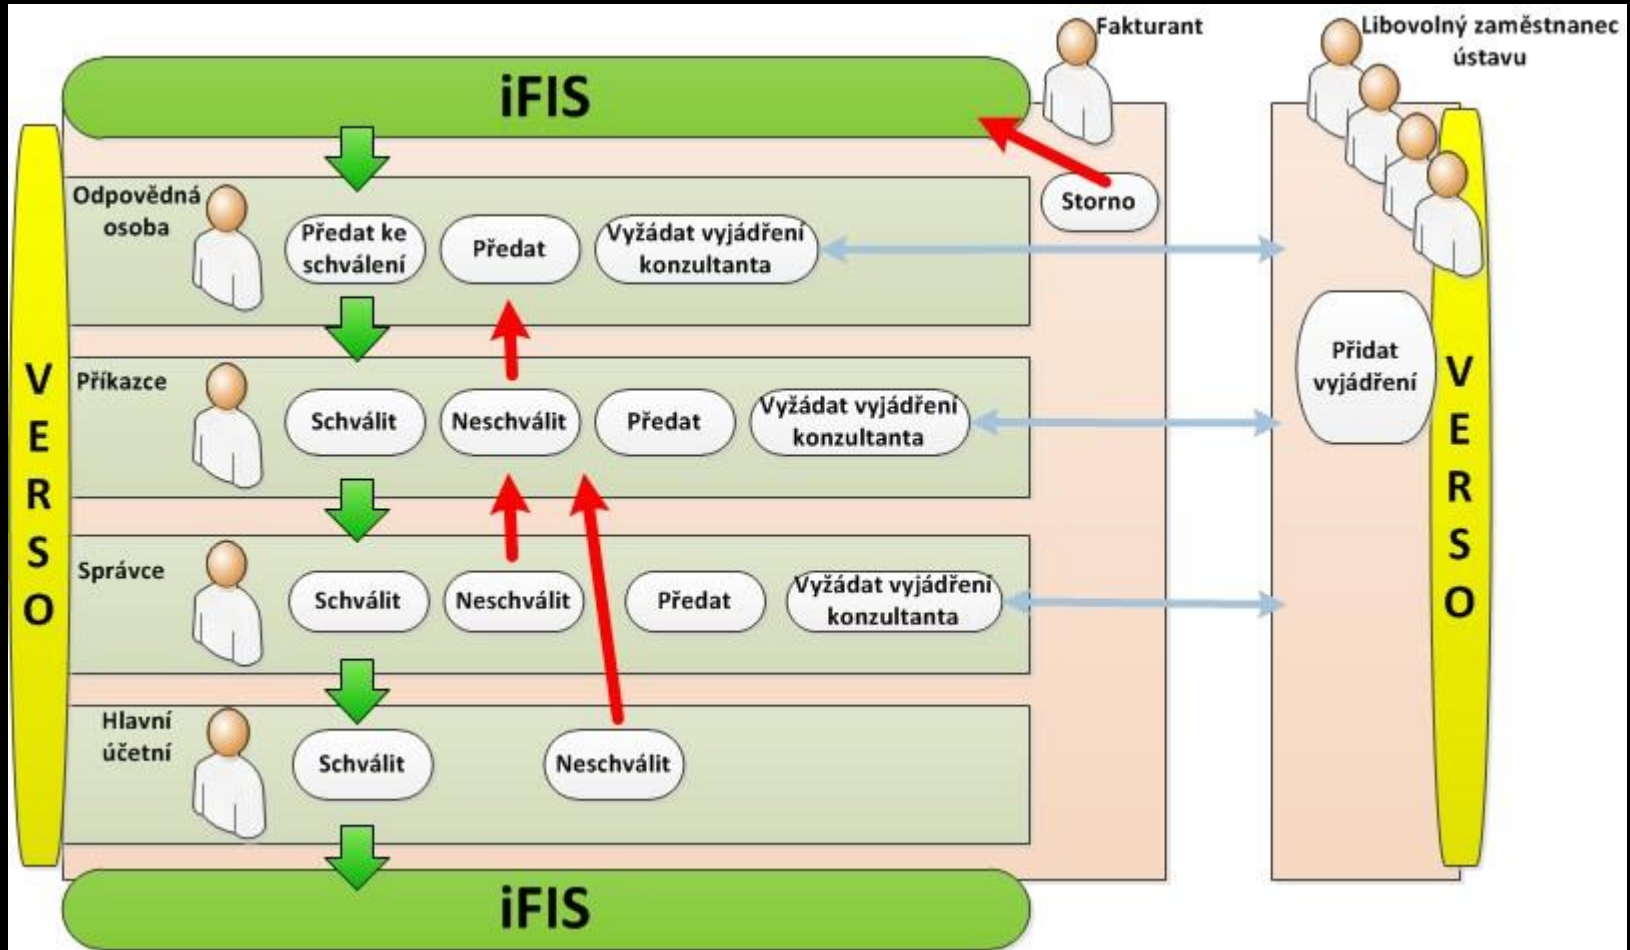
Fakturant

Libovolný zaměstnanec ústavu

iFIS

VERSO

Storno

Odpovědná osoba

Předat ke schválení

Předat

Vyžádat vyjádření konzultanta

Příkazce

Schválit

Neschválit

Předat

Vyžádat vyjádření konzultanta

Správce

Schválit

Neschválit

Předat

Vyžádat vyjádření konzultanta

Hlavní účetní

Schválit

Neschválit

Přidat vyjádření

VERSO

iFIS